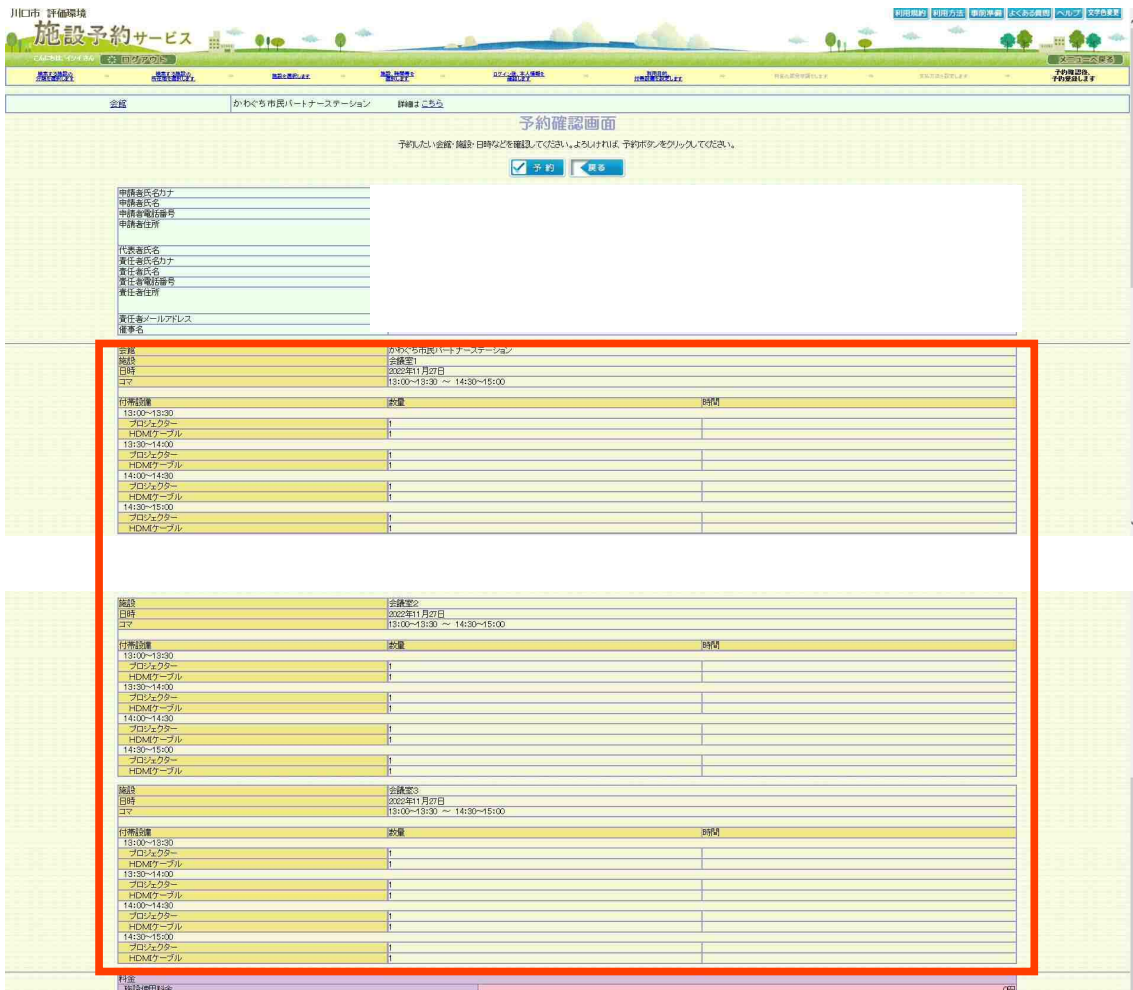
川口市 評価環境

施設予約サービス

利用規約 利用方法 事前準備 よくある質問 ヘルプ 文字色変更

こんにちは、イシイさん ログアウト

メニューへ戻る

予約確認後、予約登録します

| 会館 | かわぐち市民パートナーステーション | 詳細は こちら |
|---|---|---|

予約確認画面

予約したい会館・施設・日時などを確認してください。よろしければ、予約ボタンをクリックしてください。

予約 戻る

| 申請者氏名カナ | |
|---|---|
| 申請者氏名 | |
| 申請者電話番号 | |
| 申請者住所 | |
| 代表者氏名 | |
| 責任者氏名カナ | |
| 責任者氏名 | |
| 責任者電話番号 | |
| 責任者住所 | |
| 責任者メールアドレス | |
| 催事名 | |

| 会館 | かわぐち市民パートナーステーション |
|---|---|
| 施設 | 会議室1 |
| 日時 | 2022年11月27日 |
| コマ | 13:00~13:30 ~ 14:30~15:00 |

| 付帯設備 | 数量 | 時間 |
|---|---|---|
| 13:00~13:30 | | |
| プロジェクター | 1 | |
| HDMIケーブル | 1 | |
| 13:30~14:00 | | |
| プロジェクター | 1 | |
| HDMIケーブル | 1 | |
| 14:00~14:30 | | |
| プロジェクター | 1 | |
| HDMIケーブル | 1 | |
| 14:30~15:00 | | |
| プロジェクター | 1 | |
| HDMIケーブル | 1 | |

| 施設 | 会議室2 |
|---|---|
| 日時 | 2022年11月27日 |
| コマ | 13:00~13:30 ~ 14:30~15:00 |

| 付帯設備 | 数量 | 時間 |
|---|---|---|
| 13:00~13:30 | | |
| プロジェクター | 1 | |
| HDMIケーブル | 1 | |
| 13:30~14:00 | | |
| プロジェクター | 1 | |
| HDMIケーブル | 1 | |
| 14:00~14:30 | | |
| プロジェクター | 1 | |
| HDMIケーブル | 1 | |
| 14:30~15:00 | | |
| プロジェクター | 1 | |
| HDMIケーブル | 1 | |

| 施設 | 会議室3 |
|---|---|
| 日時 | 2022年11月27日 |
| コマ | 13:00~13:30 ~ 14:30~15:00 |

| 付帯設備 | 数量 | 時間 |
|---|---|---|
| 13:00~13:30 | | |
| プロジェクター | 1 | |
| HDMIケーブル | 1 | |
| 13:30~14:00 | | |
| プロジェクター | 1 | |
| HDMIケーブル | 1 | |
| 14:00~14:30 | | |
| プロジェクター | 1 | |
| HDMIケーブル | 1 | |
| 14:30~15:00 | | |
| プロジェクター | 1 | |
| HDMIケーブル | 1 | |

料金
施設使用料金 0円